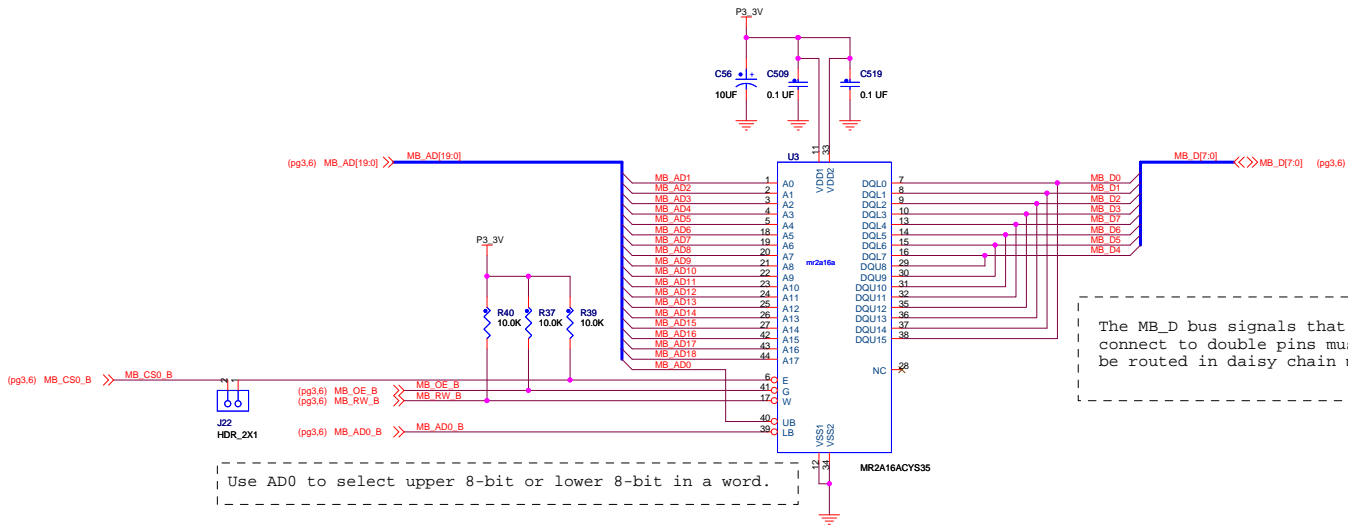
P3_3V

C56 10UF
C509 0.1 UF
C519 0.1 UF

(pg3,6) MB_AD[19:0]
MB_AD[19:0]

U3
11 33
VDD1 VDD2

MB_AD1 1 A0
MB_AD2 2 A1
MB_AD3 3 A2
MB_AD4 4 A3
MB_AD5 5 A4
MB_AD6 18 A5
MB_AD7 19 A6
MB_AD8 20 A7
MB_AD9 21 A8
MB_AD10 22 A9
MB_AD11 23 A10
MB_AD12 24 A11
MB_AD13 25 A12
MB_AD14 26 A13
MB_AD15 27 A14
MB_AD16 42 A15
MB_AD17 43 A16
MB_AD18 44 A17
MB_AD0

mr2a16a

DQL0 7 MB_D0
DQL1 8 MB_D1
DQL2 9 MB_D2
DQL3 10 MB_D3
DQL4 13 MB_D7
DQL5 14 MB_D6
DQL6 15 MB_D5
DQL7 16 MB_D4
DQU8 29
DQU9 30
DQU10 31
DQU11 32
DQU12 35
DQU13 36
DQU14 37
DQU15 38

MB_D[7:0]
MB_D[7:0] (pg3,6)

NC 28

P3_3V
R40 10.0K
R37 10.0K
R39 10.0K

(pg3,6) MB_CS0_B
MB_CS0_B
2 1
J22
HDR_2X1

(pg3,6) MB_OE_B
(pg3,6) MB_RW_B
MB_OE_B
MB_RW_B
6 E
41 G
17 W

40 UB
39 LB
(pg3,6) MB_AD0_B
MB_AD0_B

VSS1 VSS2
12 34
MR2A16ACYS35

The MB_D bus signals that connect to double pins mus be routed in daisy chain

Use AD0 to select upper 8-bit or lower 8-bit in a word.